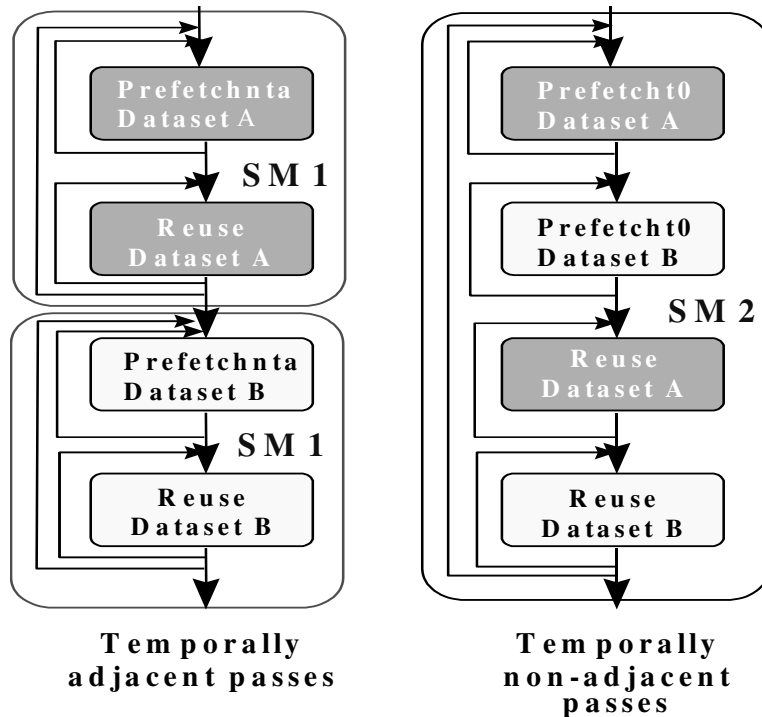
Prefetchnta
Dataset A

SM 1

Reuse
Dataset A

Prefetchnta
Dataset B

SM 1

Reuse
Dataset B

Temporally adjacent passes

Prefetcht0
Dataset A

Prefetcht0
Dataset B

SM 2

Reuse
Dataset A

Reuse
Dataset B

Temporally non-adjacent passes